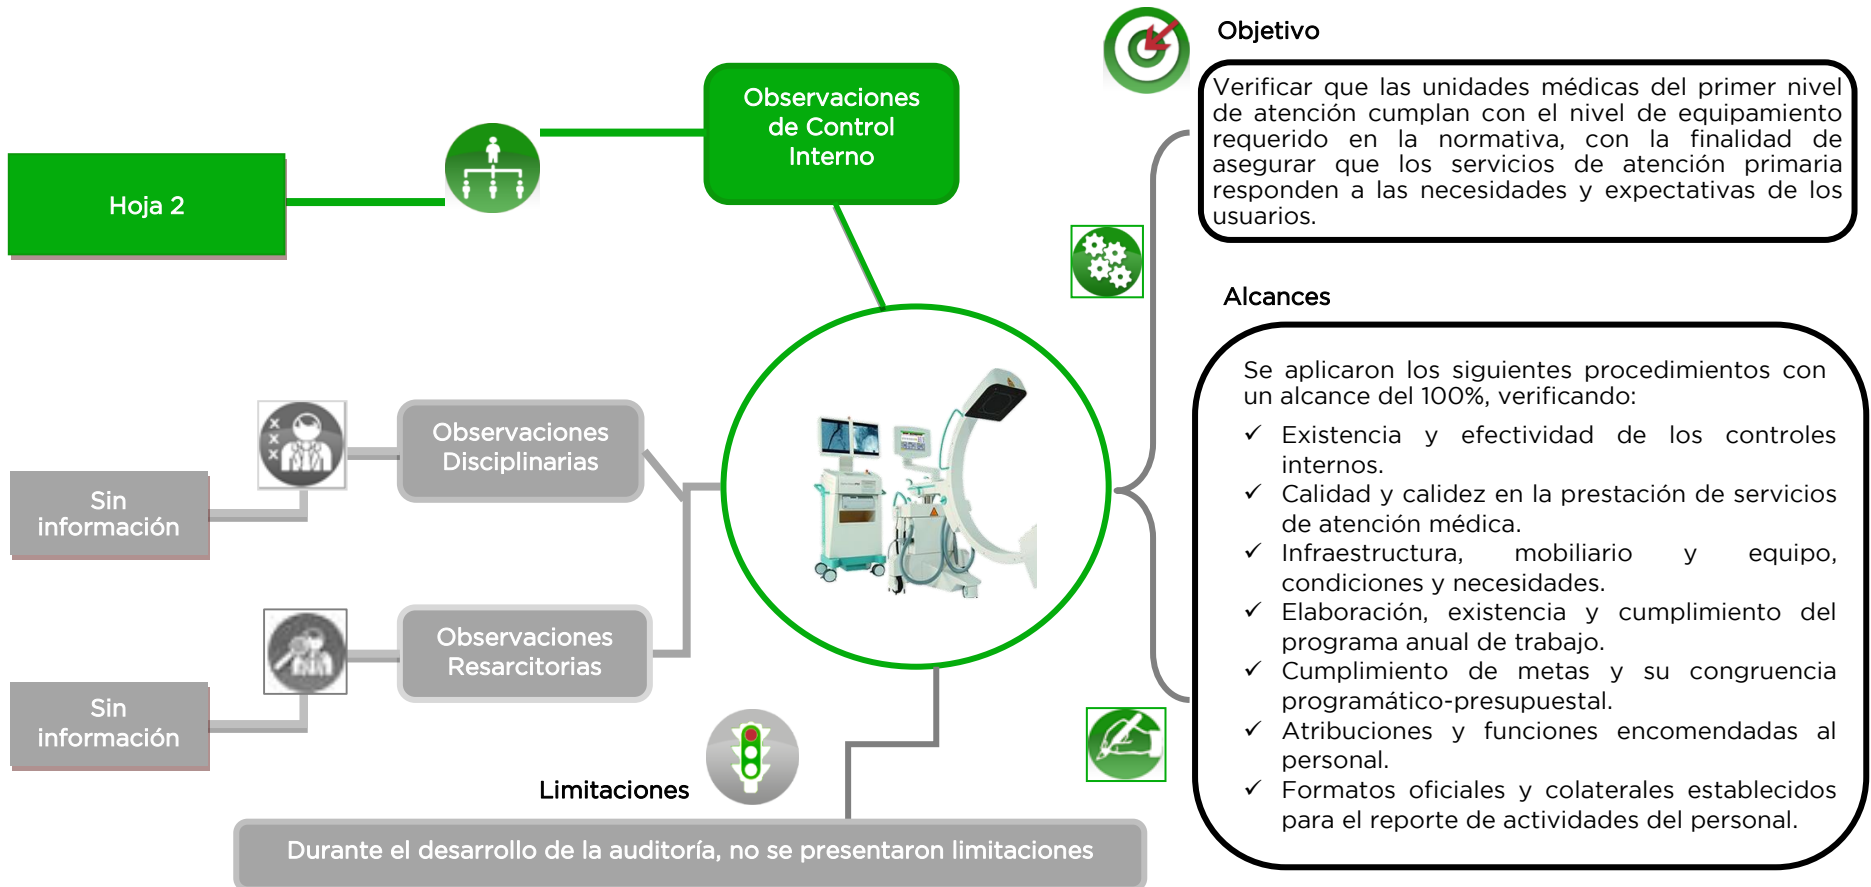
Hoja 2

Observaciones de Control Interno

Objetivo

Verificar que las unidades médicas del primer nivel de atención cumplan con el nivel de equipamiento requerido en la normativa, con la finalidad de asegurar que los servicios de atención primaria responden a las necesidades y expectativas de los usuarios.

Alcances

Se aplicaron los siguientes procedimientos con un alcance del 100%, verificando:

✓ Existencia y efectividad de los controles internos.
✓ Calidad y calidez en la prestación de servicios de atención médica.
✓ Infraestructura, mobiliario y equipo, condiciones y necesidades.
✓ Elaboración, existencia y cumplimiento del programa anual de trabajo.
✓ Cumplimiento de metas y su congruencia programático-presupuestal.
✓ Atribuciones y funciones encomendadas al personal.
✓ Formatos oficiales y colaterales establecidos para el reporte de actividades del personal.

Observaciones Disciplinarias

Sin información

Observaciones Resarcitorias

Sin información

Limitaciones

Durante el desarrollo de la auditoría, no se presentaron limitaciones